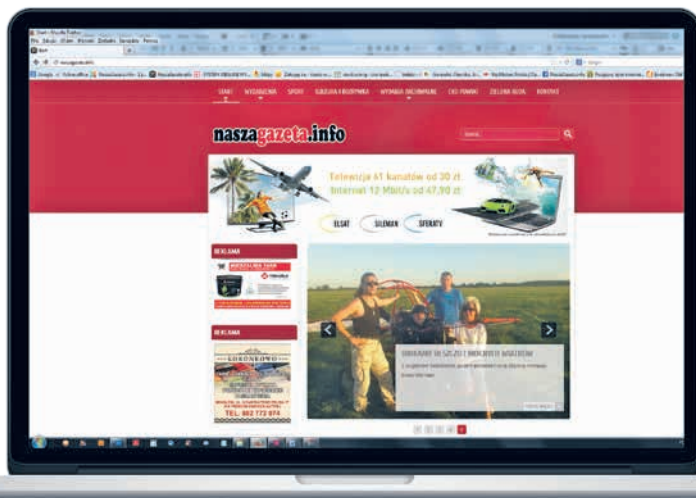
START WYDARZENIA SPORT KULTURA I ROZRYWKA WYDARZENIA ZBLIŻAJĄCE SIĘ CIEKAWOSTKI ZIELONA GÓRA KONTAKT

naszagazeta.info

Szukaj

Telewizja 61 kanałów od 30 zł
Internet 12 Mbit/s od 47,90 zł

ELSAT SILEMAN SFERATV

REKLAMA

REKLAMA

GÓRONOWO

TEL. 602 772 074

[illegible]